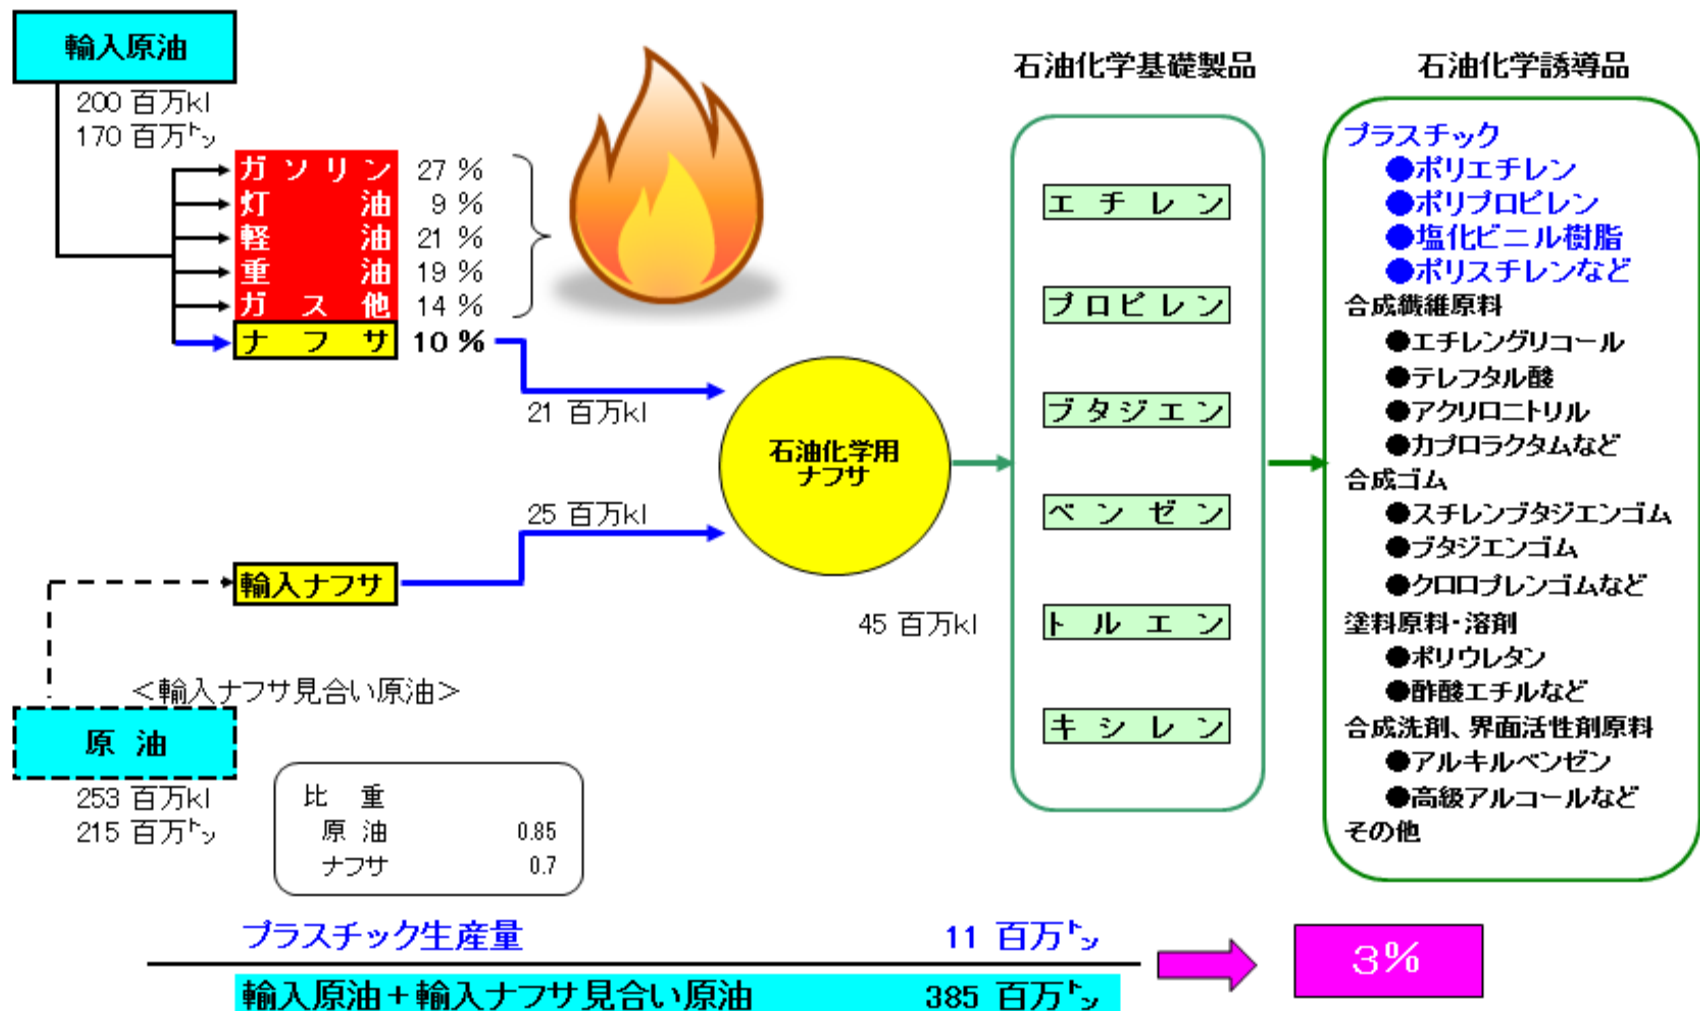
輸入原油

200 百万kl
170 百万トン

ガソリン 27 %
灯油 9 %
軽油 21 %
重油 19 %
ガス他 14 %
ナフサ 10 %

21 百万kl

25 百万kl

輸入ナフサ

石油化学用ナフサ

45 百万kl

<輸入ナフサ見合い原油>

原油

253 百万kl
215 百万トン

| 比重 | |
|---|---|
| 原油 | 0.85 |
| ナフサ | 0.7 |

石油化学基礎製品

エチレン
プロピレン
ブタジエン
ベンゼン
トルエン
キシレン

石油化学誘導品

プラスチック
●ポリエチレン
●ポリプロピレン
●塩化ビニル樹脂
●ポリスチレンなど
合成繊維原料
●エチレングリコール
●テレフタル酸
●アクリロニトリル
●カプロラクタムなど
合成ゴム
●スチレンブタジエンゴム
●ブタジエンゴム
●クロロプレンゴムなど
塗料原料･溶剤
●ポリウレタン
●酢酸エチルなど
合成洗剤、界面活性剤原料
●アルキルベンゼン
●高級アルコールなど
その他

プラスチック生産量 11 百万トン
輸入原油＋輸入ナフサ見合い原油 385 百万トン

3%